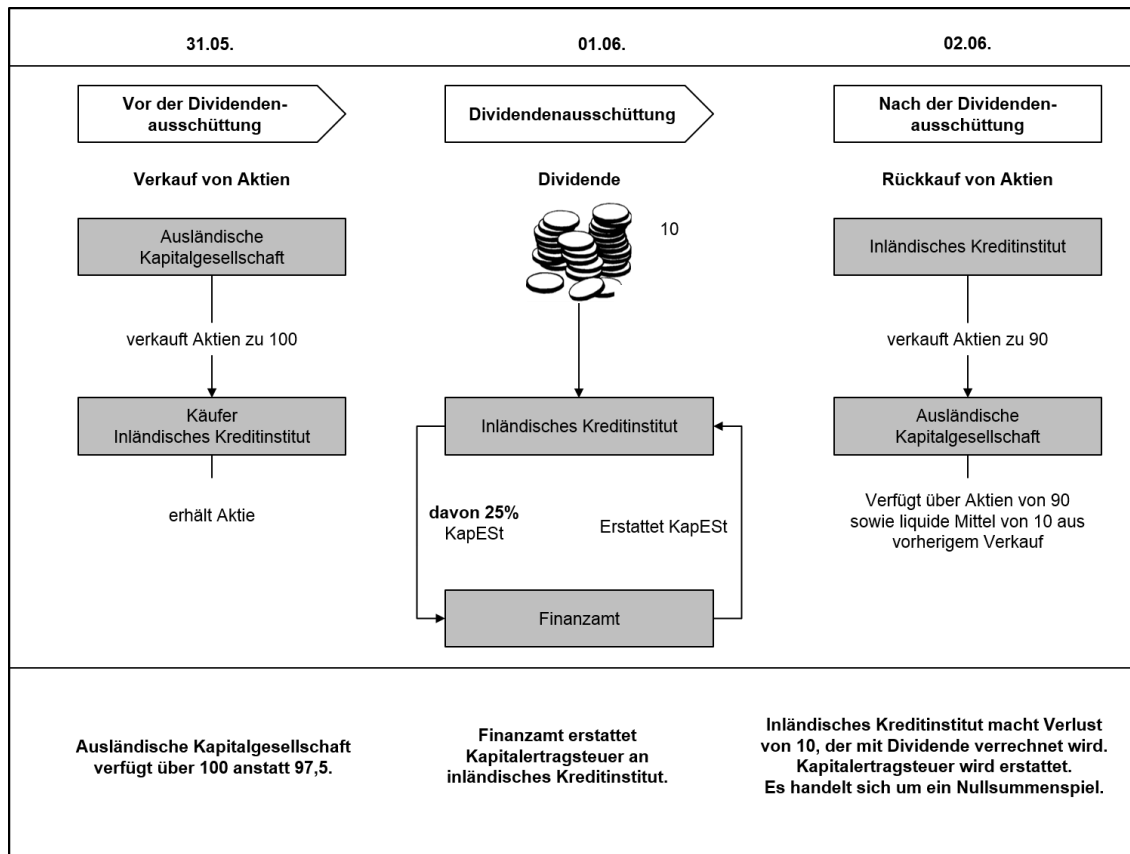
31.05.

01.06.

02.06.

Vor der Dividendenausschüttung

Verkauf von Aktien

Ausländische Kapitalgesellschaft

verkauft Aktien zu 100

Käufer Inländisches Kreditinstitut

erhält Aktie

Dividendenausschüttung

Dividende

10

Inländisches Kreditinstitut

davon 25% KapESt

Erstattet KapESt

Finanzamt

Nach der Dividendenausschüttung

Rückkauf von Aktien

Inländisches Kreditinstitut

verkauft Aktien zu 90

Ausländische Kapitalgesellschaft

Verfügt über Aktien von 90 sowie liquide Mittel von 10 aus vorherigem Verkauf

Ausländische Kapitalgesellschaft verfügt über 100 anstatt 97,5.

Finanzamt erstattet Kapitalertragsteuer an inländisches Kreditinstitut.

Inländisches Kreditinstitut macht Verlust von 10, der mit Dividende verrechnet wird. Kapitalertragsteuer wird erstattet. Es handelt sich um ein Nullsummenspiel.